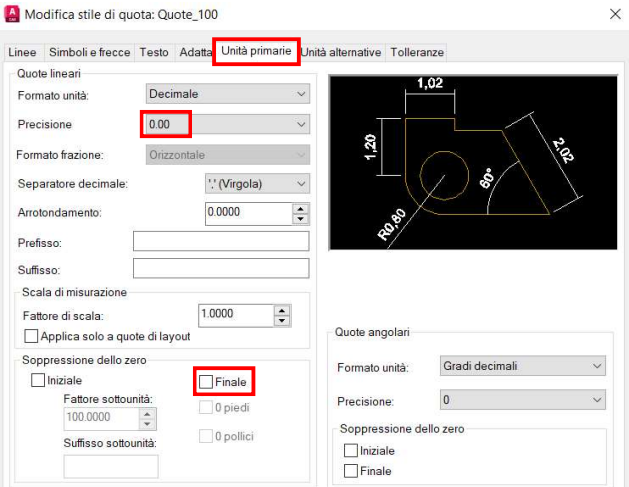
Modifica stile di quota: Quote_100

×

Linee | Simboli e frecce | Testo | Adatta | Unità primarie | Unità alternative | Tolleranze

Quote lineari

Formato unità: Decimale

Precisione 0.00

Formato frazione: Orizzontale

Separatore decimale: ',' (Virgola)

Arrotondamento: 0.0000

Prefisso:

Suffisso:

Scala di misurazione

Fattore di scala: 1.0000

Applica solo a quote di layout

Soppressione dello zero

Iniziale

Finale

Fattore sottounità:

100.0000

0 piedi

Suffisso sottounità:

0 pollici

1,02

1,20

2,02

60°

R0,80

Quote angolari

Formato unità: Gradi decimali

Precisione: 0

Soppressione dello zero

Iniziale

Finale